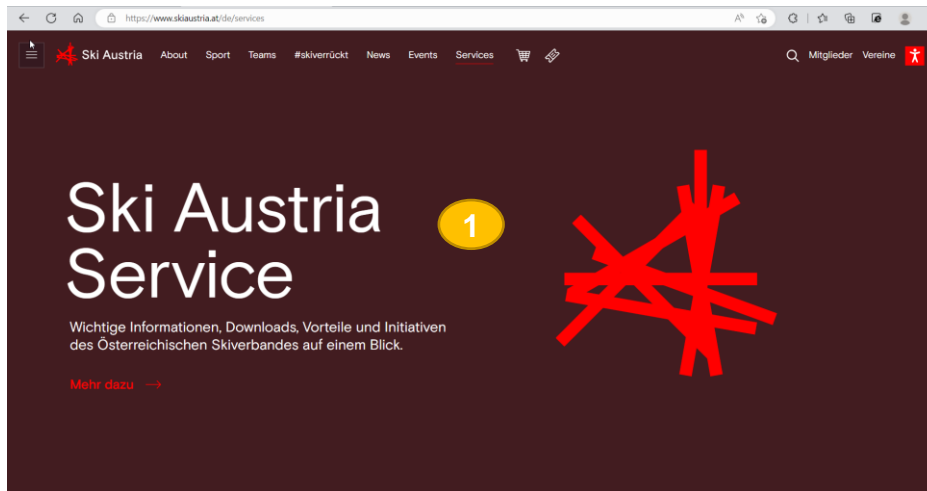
https://www.skiaustria.at/de/services

Ski Austria About Sport Teams #skiverrückt News Events Services Mitglieder Vereine

Ski Austria Service

1

Wichtige Informationen, Downloads, Vorteile und Initiativen des Österreichischen Skiverbandes auf einem Blick.

Mehr dazu →